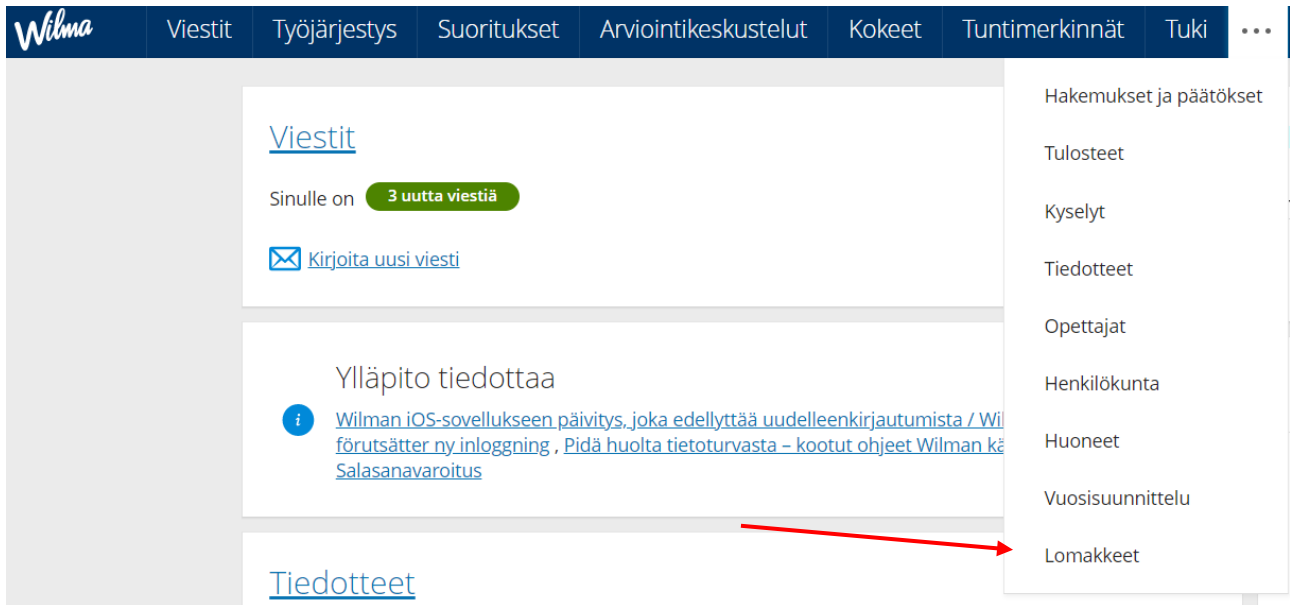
Wilma Viestit Työjärjestys Suoritukset Arviointikeskustelut Kokeet Tuntimerkinnät Tuki •••

Viestit

Sinulle on 3 uutta viestiä

Kirjoita uusi viesti

Ylläpito tiedottaa

Wilman iOS-sovellukseen päivitys, joka edellyttää uudelleenkirjautumista / Wil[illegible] förutsätter ny inloggning , Pidä huolta tietoturvasta – kootut ohjeet Wilman kä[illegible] Salasanavaroitus

Tiedotteet

Hakemukset ja päätökset

Tulosteet

Kyselyt

Tiedotteet

Opettajat

Henkilökunta

Huoneet

Vuosisuunnittelu

Lomakkeet